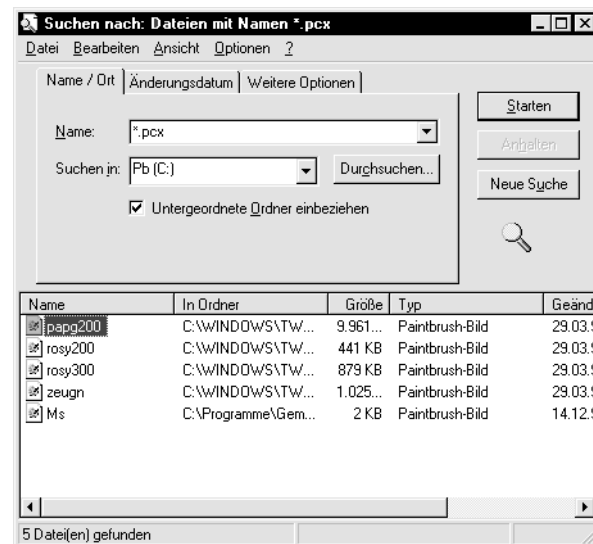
Suchen nach: Dateien mit Namen *.pcx

Datei Bearbeiten Ansicht Optionen ?

Name / Ort | Änderungsdatum | Weitere Optionen

Name: *.pcx

Suchen in: Pb (C:)

Durchsuchen...

☑ Untergeordnete Ordner einbeziehen

Starten

Anhalten

Neue Suche

| Name | In Ordner | Größe | Typ | Geänd |
|---|---|---|---|---|
| papg200 | C:\WINDOWS\TW... | 9.961... | Paintbrush-Bild | 29.03.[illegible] |
| rosy200 | C:\WINDOWS\TW... | 441 KB | Paintbrush-Bild | 29.03.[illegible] |
| rosy300 | C:\WINDOWS\TW... | 879 KB | Paintbrush-Bild | 29.03.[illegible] |
| zeugn | C:\WINDOWS\TW... | 1.025... | Paintbrush-Bild | 29.03.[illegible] |
| Ms | C:\Programme\Gem... | 2 KB | Paintbrush-Bild | 14.12.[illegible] |

5 Datei(en) gefunden